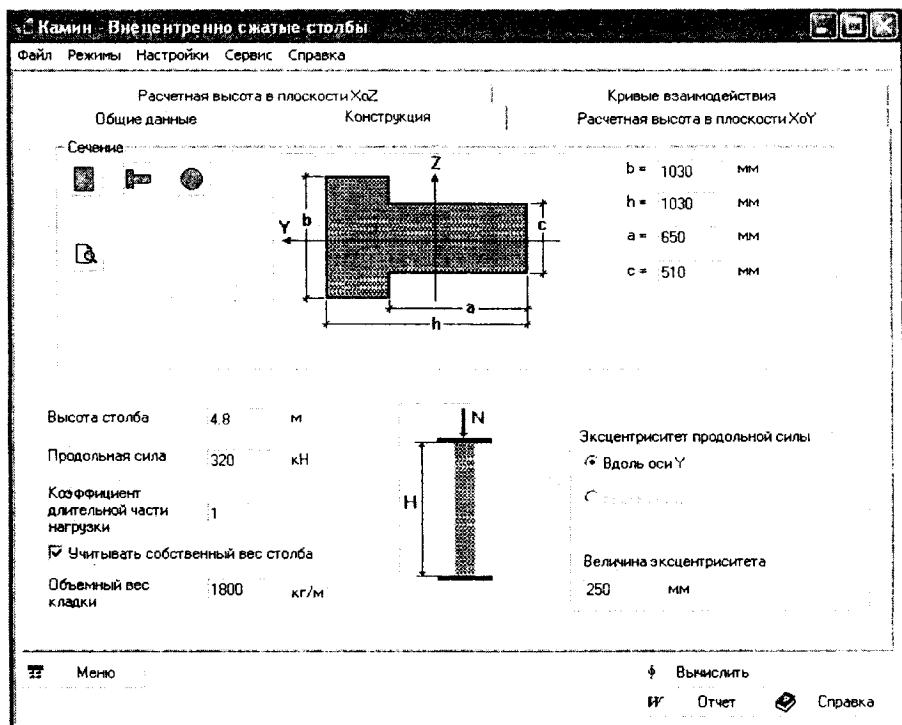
Камин - Внецентренно сжатые столбы

Файл Режимы Настройки Сервис Справка

Расчетная высота в плоскости XoZ
Кривые взаимодействия
Общие данные
Конструкция
Расчетная высота в плоскости XoY

Сечение

Z
Y
b
c
a
h

b = 1030 мм
h = 1030 мм
a = 650 мм
c = 510 мм

Высота столба 4.8 м
Продольная сила 320 кН
Коэффициент длительной части нагрузки 1
☑ Учитывать собственный вес столба
Объемный вес кладки 1800 кг/м

N
H

Эксцентриситет продольной силы
◉ Вдоль оси Y
○ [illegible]

Величина эксцентриситета
250 мм

Меню
Вычислить
Отчет
Справка